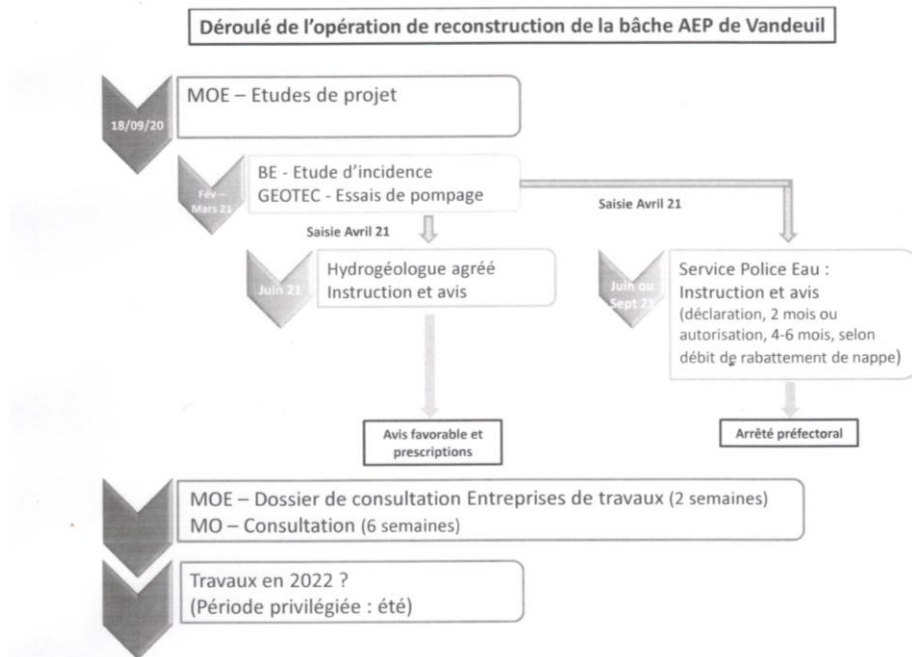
Déroulé de l'opération de reconstruction de la bâche AEP de Vandeuil

18/09/20

MOE – Etudes de projet

Fév – Mars 21

BE - Etude d'incidence
GEOTEC - Essais de pompage

Saisie Avril 21

Saisie Avril 21

Juin 21

Hydrogéologue agréé
Instruction et avis

Juin ou Sept 21

Service Police Eau :
Instruction et avis
(déclaration, 2 mois ou autorisation, 4-6 mois, selon débit de rabattement de nappe)

Avis favorable et prescriptions

Arrêté préfectoral

MOE – Dossier de consultation Entreprises de travaux (2 semaines)
MO – Consultation (6 semaines)

Travaux en 2022 ?
(Période privilégiée : été)